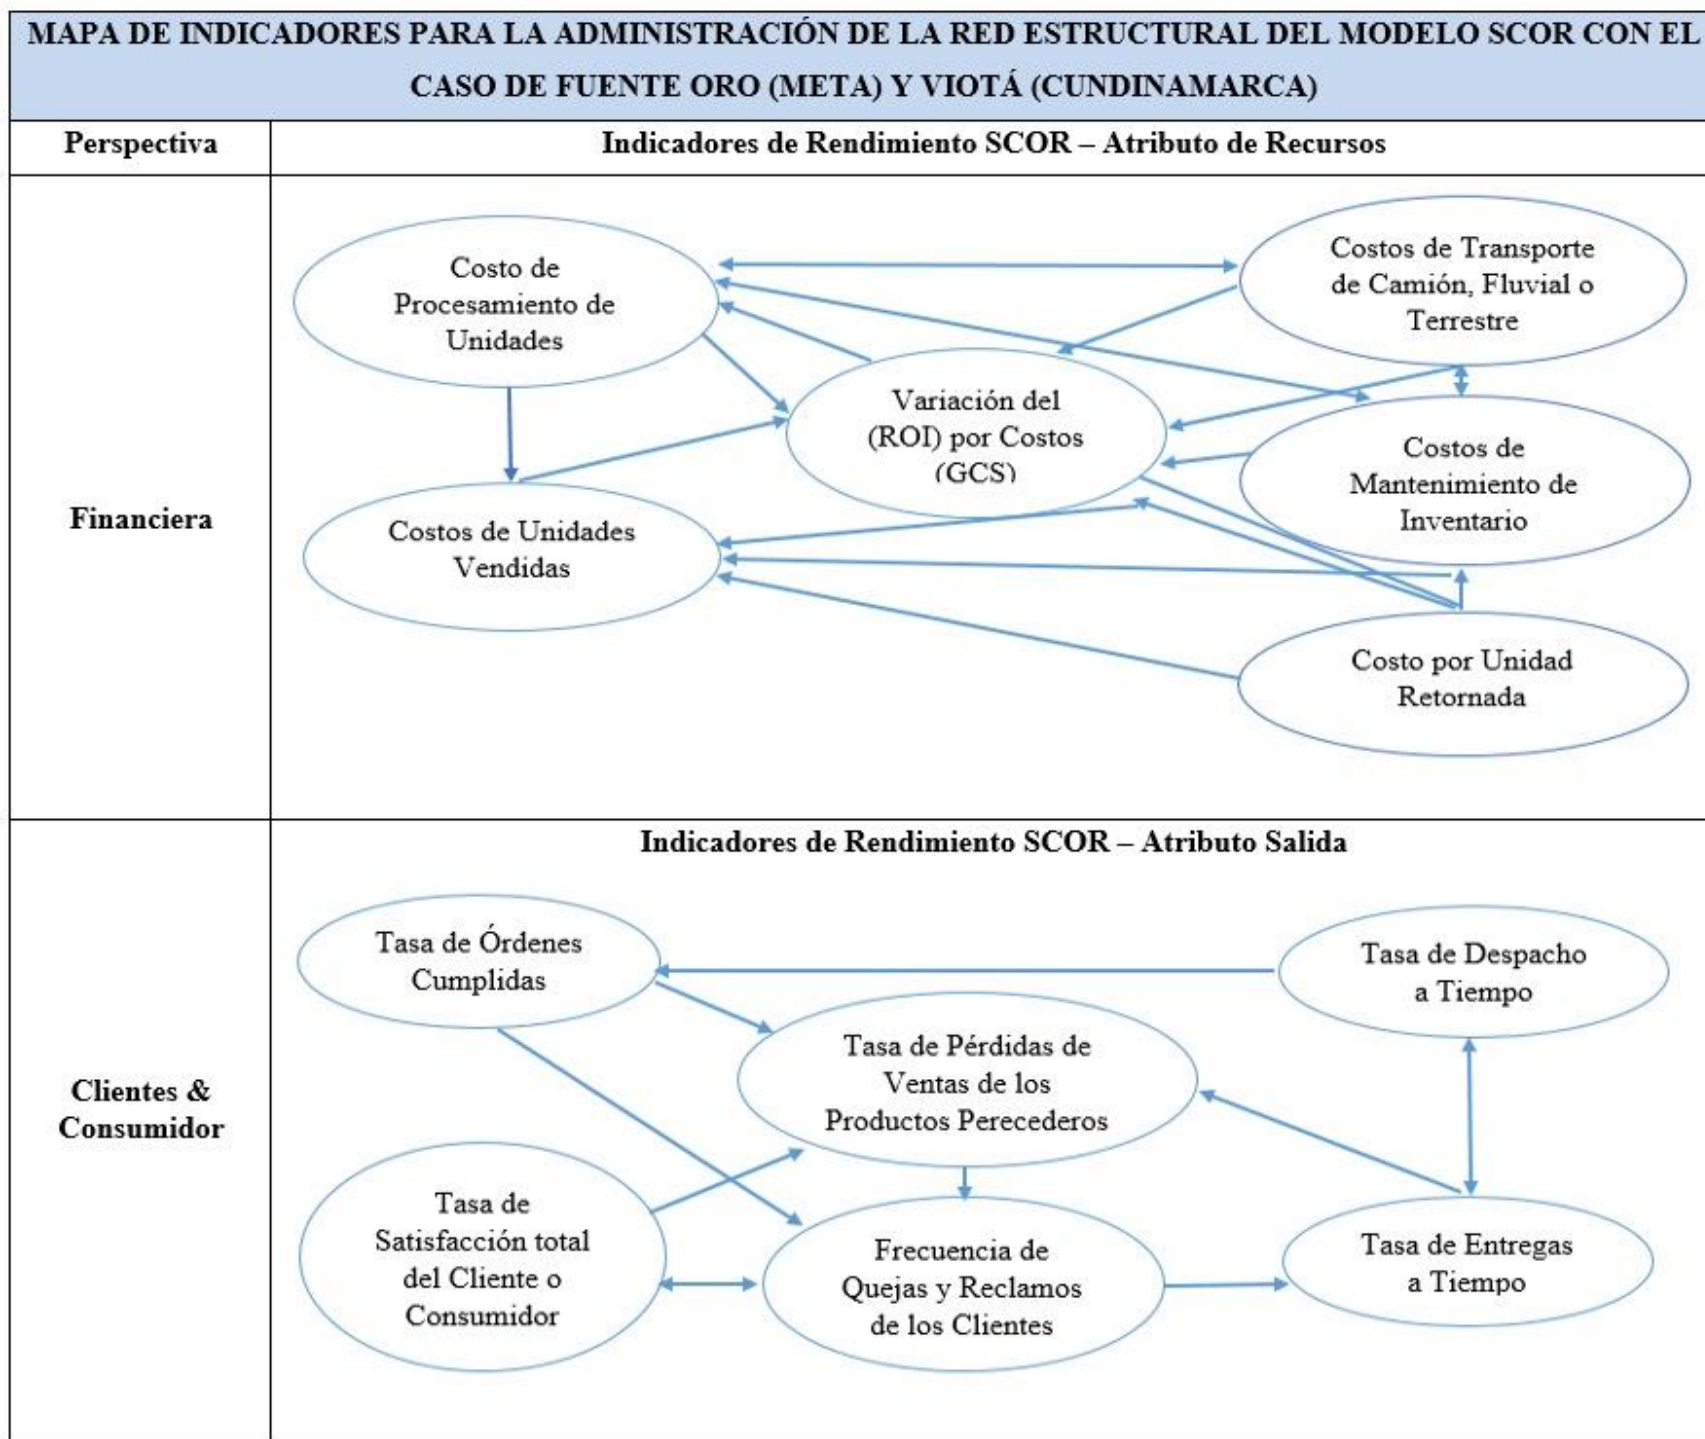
MAPA DE INDICADORES PARA LA ADMINISTRACIÓN DE LA RED ESTRUCTURAL DEL MODELO SCOR CON EL CASO DE FUENTE ORO (META) Y VIOTÁ (CUNDINAMARCA)

| Perspectiva | Indicadores de Rendimiento SCOR – Atributo de Recursos |
|---|---|
| Financiera | Costo de Procesamiento de Unidades; Costos de Transporte de Camión, Fluvial o Terrestre; Variación del (ROI) por Costos (GCS); Costos de Mantenimiento de Inventario; Costos de Unidades Vendidas; Costo por Unidad Retornada |
| | Indicadores de Rendimiento SCOR – Atributo Salida |
| Clientes & Consumidor | Tasa de Órdenes Cumplidas; Tasa de Despacho a Tiempo; Tasa de Pérdidas de Ventas de los Productos Perecederos; Tasa de Satisfacción total del Cliente o Consumidor; Frecuencia de Quejas y Reclamos de los Clientes; Tasa de Entregas a Tiempo |